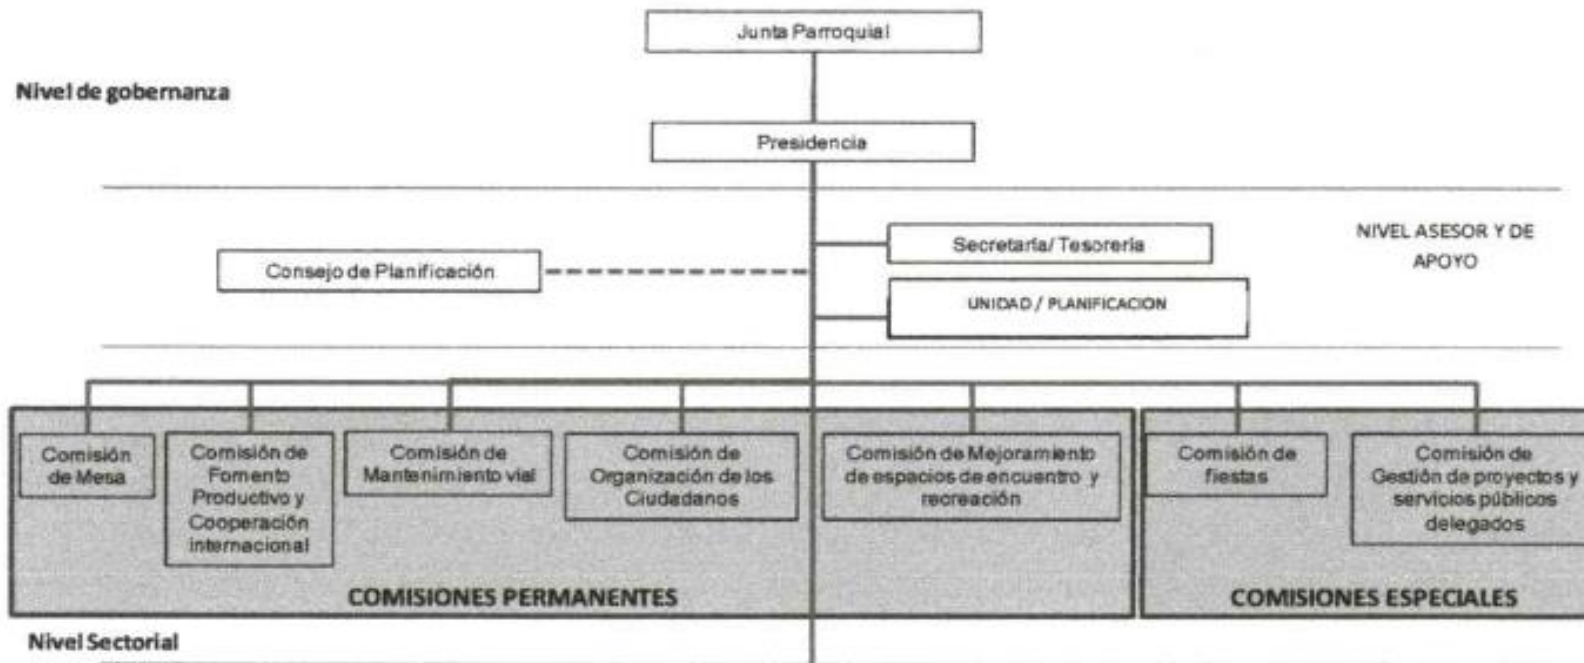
Junta Parroquial

Nivel de gobernanza

Presidencia

Secretaría/ Tesorería

NIVEL ASESOR Y DE APOYO

Consejo de Planificación

UNIDAD / PLANIFICACION

Comisión de Mesa

Comisión de Fomento Productivo y Cooperación internacional

Comisión de Mantenimiento vial

Comisión de Organización de los Ciudadanos

Comisión de Mejoramiento de espacios de encuentro y recreación

Comisión de fiestas

Comisión de Gestión de proyectos y servicios públicos delegados

COMISIONES PERMANENTES

COMISIONES ESPECIALES

Nivel Sectorial